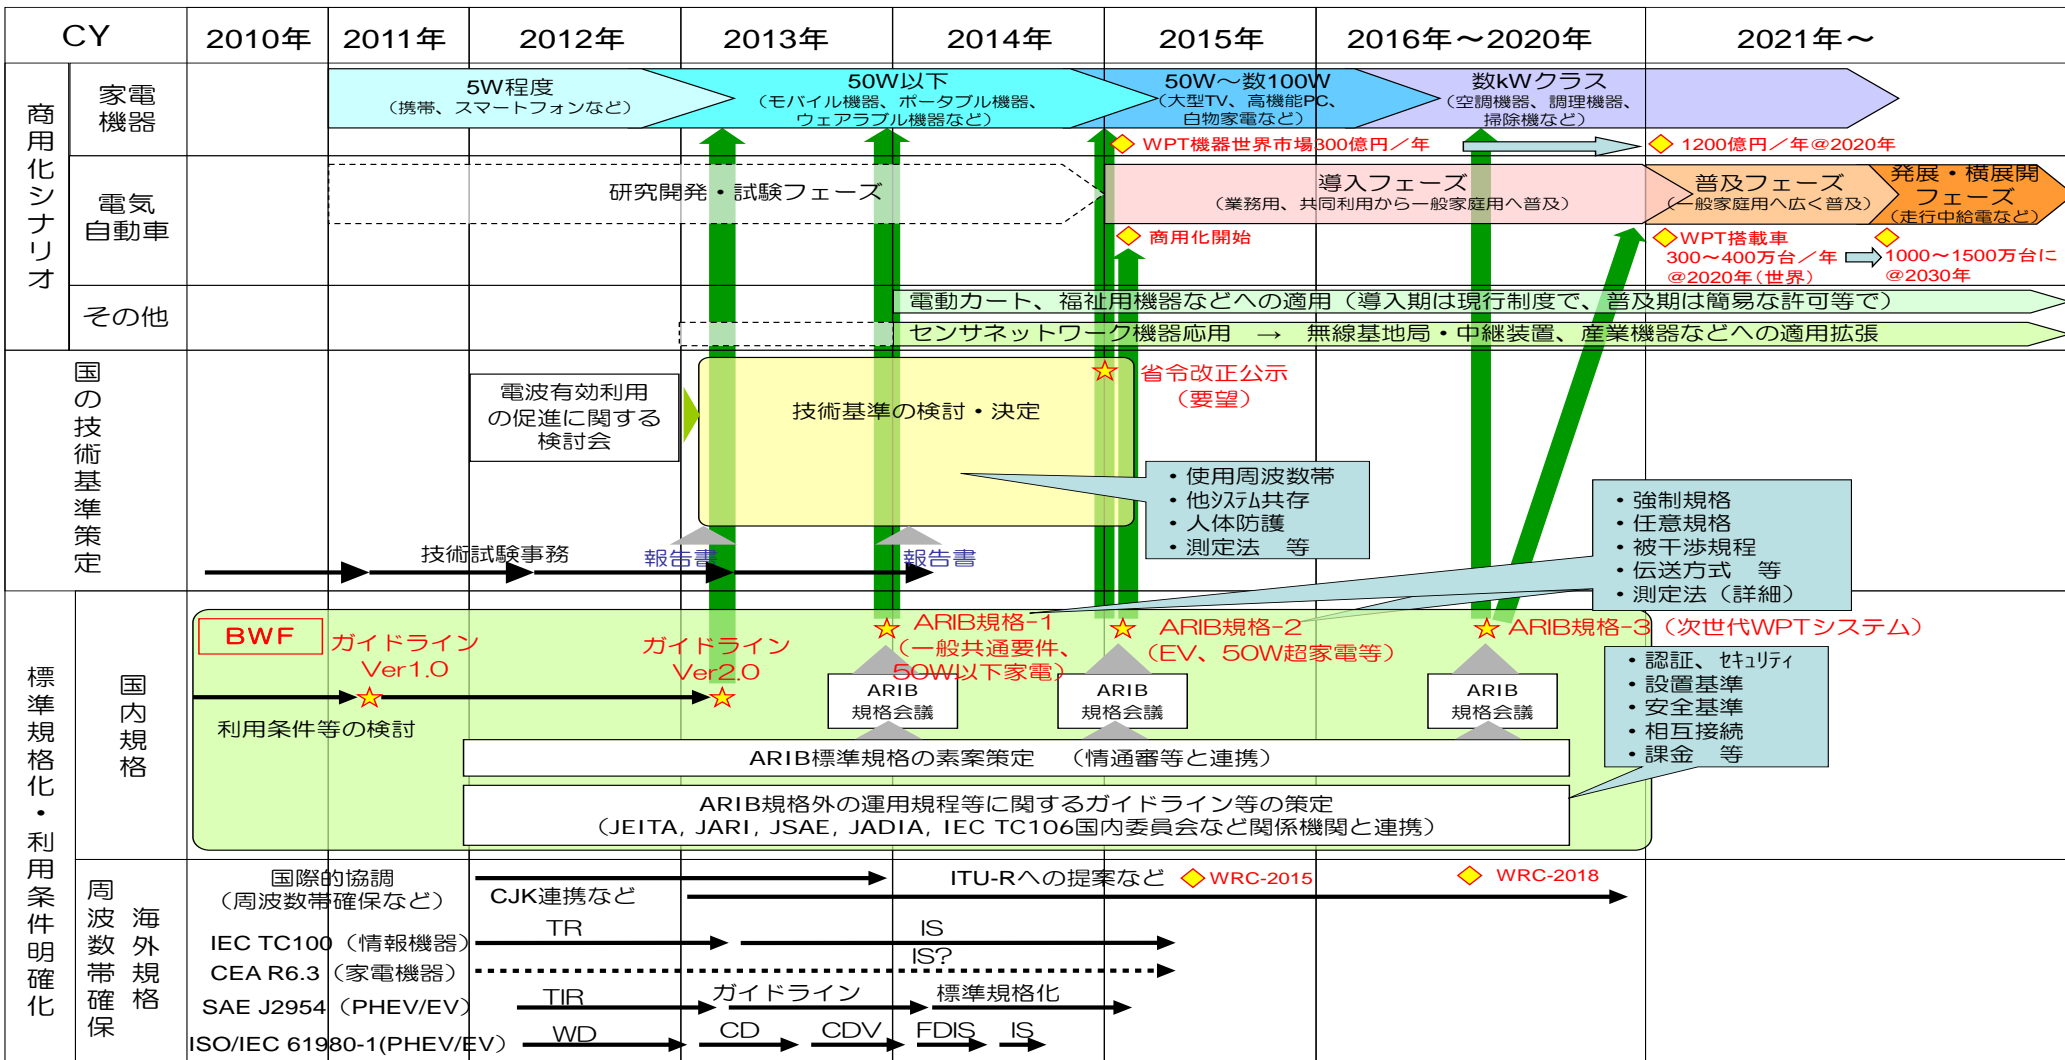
| CY | 2010年 | 2011年 | 2012年 | 2013年 | 2014年 | 2015年 | 2016年～2020年 | 2021年～ |
|---|---|---|---|---|---|---|---|---|

商用化シナリオ

家電機器

5W程度（携帯、スマートフォンなど）

50W以下（モバイル機器、ポータブル機器、ウェアラブル機器など）

50W～数100W（大型TV、高機能PC、白物家電など）

数kWクラス（空調機器、調理機器、掃除機など）

WPT機器世界市場300億円／年

1200億円／年＠2020年

電気自動車

研究開発・試験フェーズ

導入フェーズ（業務用、共同利用から一般家庭用へ普及）

普及フェーズ（一般家庭用へ広く普及）

発展・横展開フェーズ（走行中給電など）

商用化開始

WPT搭載車 300～400万台／年 ＠2020年（世界）

1000～1500万台に ＠2030年

その他

電動カート、福祉用機器などへの適用（導入期は現行制度で、普及期は簡易な許可等で）

センサネットワーク機器応用 → 無線基地局・中継装置、産業機器などへの適用拡張

国の技術基準策定

電波有効利用の促進に関する検討会

技術基準の検討・決定

省令改正公示（要望）

・使用周波数帯
・他システム共存
・人体防護
・測定法 等

技術試験事務

報告書

報告書

・強制規格
・任意規格
・被干渉規程
・伝送方式 等
・測定法（詳細）

標準規格化・利用条件明確化

国内規格

BWF

ガイドライン Ver1.0

ガイドライン Ver2.0

利用条件等の検討

ARIB規格-1（一般共通要件、50W以下家電）

ARIB規格-2（EV、50W超家電等）

ARIB規格-3（次世代WPTシステム）

ARIB 規格会議

ARIB 規格会議

ARIB 規格会議

・認証、ｾｷｭﾘﾃｨ
・設置基準
・安全基準
・相互接続
・課金 等

ARIB標準規格の素案策定 （情通審等と連携）

ARIB規格外の運用規程等に関するガイドライン等の策定（JEITA, JARI, JSAE, JADIA, IEC TC106国内委員会など関係機関と連携）

周波数帯確保 海外規格

国際的協調（周波数帯確保など）

CJK連携など

ITU-Rへの提案など

WRC-2015

WRC-2018

IEC TC100（情報機器） TR IS

CEA R6.3（家電機器） IS?

SAE J2954（PHEV/EV） TIR ガイドライン 標準規格化

ISO/IEC 61980-1(PHEV/EV) WD CD CDV FDIS IS